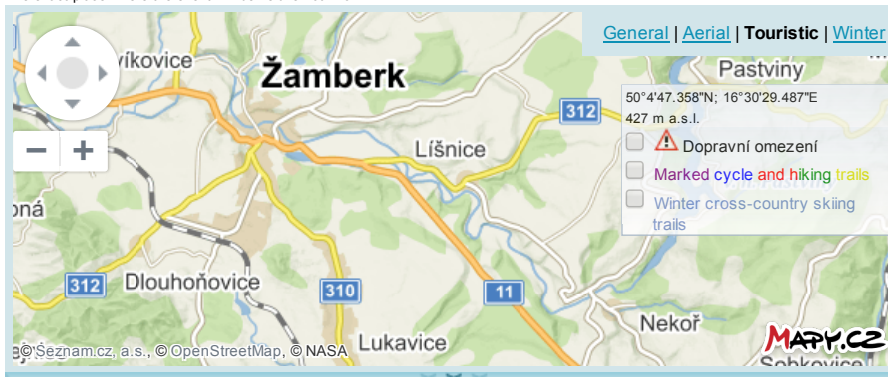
General | Aerial | Touristic | Winter

víkovice
Žamberk
Pastviny
312
50°4'47.358"N; 16°30'29.487"E
427 m a.s.l.
Líšnice
Dopravní omezení
Marked cycle and hiking trails
Winter cross-country skiing trails
oná
312
Dlouhoňovice
310
11
Nekoř
© Seznam.cz, a.s., © OpenStreetMap, © NASA
Lukavice
MAPY.CZ
Sobkovice